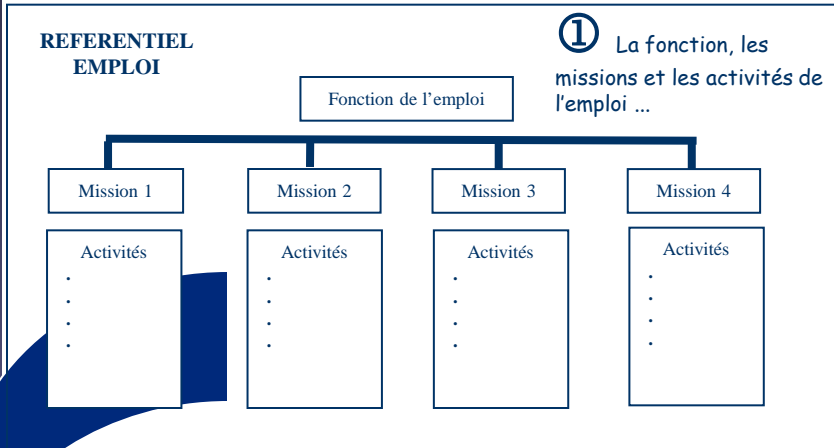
REFERENTIEL EMPLOI

① La fonction, les missions et les activités de l'emploi ...

Fonction de l'emploi

Mission 1

Activités
.
.
.
.

Mission 2

Activités
.
.
.
.

Mission 3

Activités
.
.
.
.

Mission 4

Activités
.
.
.
.